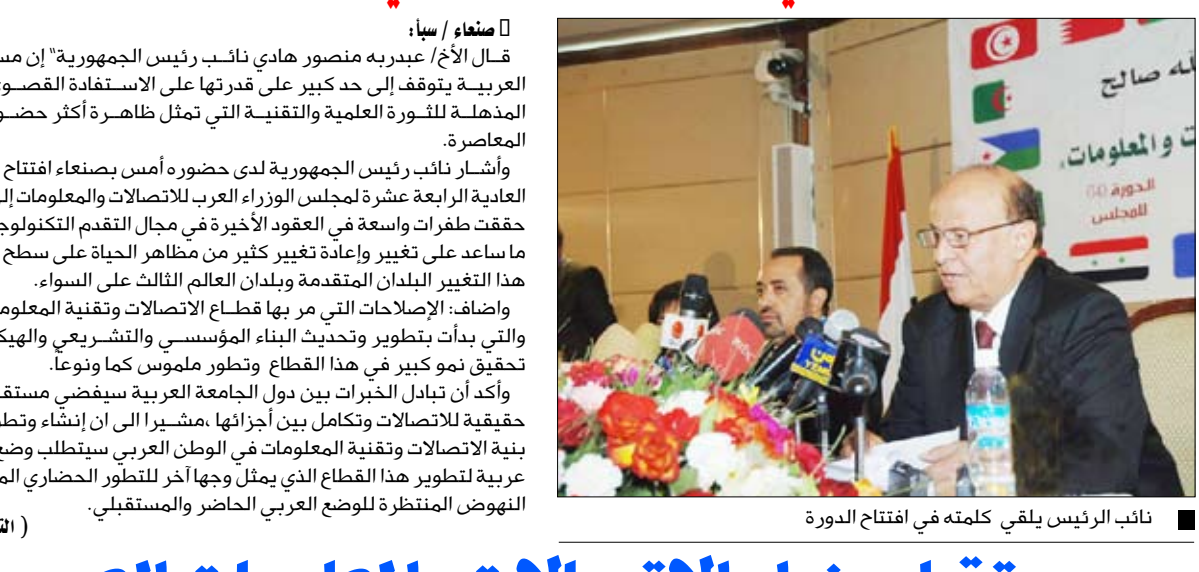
صنعاء / سبأ:
قـال الأخ/ عبدربه منصور هادي نائـب رئيس الجمهورية" إن مس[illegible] العربيـة يتوقف إلى حد كبير على قدرتها على الاسـتفادة القصـو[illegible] المذهلـة للثـورة العلمية والتقنيـة التي تمثل ظاهـرة أكثر حضـ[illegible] المعاصرة.

وأشـار نائب رئيس الجمهورية لدى حضوره أمس بصنعاء افتتاح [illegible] العادية الرابعة عشرة لمجلس الوزراء العرب للاتصالات والمعلومات إل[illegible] حققت طفرات واسعة في العقود الأخيرة في مجال التقدم التكنولوج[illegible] ما ساعد على تغيير وإعادة تغيير كثير من مظاهر الحياة على سطح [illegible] هذا التغيير البلدان المتقدمة وبلدان العالم الثالث على السواء.

واضاف: الإصلاحات التي مر بها قطـاع الاتصالات وتقنية المعلوم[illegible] والتي بدأت بتطوير وتحديث البناء المؤسسـي والتشـريعي والهيك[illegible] تحقيق نمو كبير في هذا القطاع وتطور ملموس كما ونوعاً.

وأكد أن تبادل الخبرات بين دول الجامعة العربية سيفضي مستق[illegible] حقيقية للاتصالات وتكامل بين أجزائها ،مشـيرا الى ان إنشاء وتط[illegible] بنية الاتصالات وتقنية المعلومات في الوطن العربي سيتطلب وضع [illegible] عربية لتطوير هذا القطاع الذي يمثل وجهاً آخر للتطور الحضاري الم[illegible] النهوض المنتظرة للوضع العربي الحاضر والمستقبلي.

( الت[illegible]

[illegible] صالح
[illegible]ت والمعلومات
الدورة
للمجلس

نائب الرئيس يلقي كلمته في افتتاح الدورة